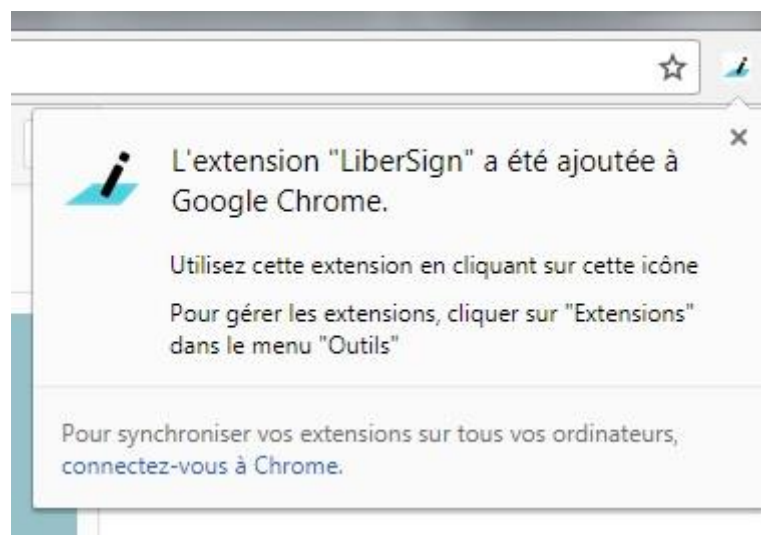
L'extension "LiberSign" a été ajoutée à Google Chrome.

Utilisez cette extension en cliquant sur cette icône

Pour gérer les extensions, cliquer sur "Extensions" dans le menu "Outils"

Pour synchroniser vos extensions sur tous vos ordinateurs, connectez-vous à Chrome.